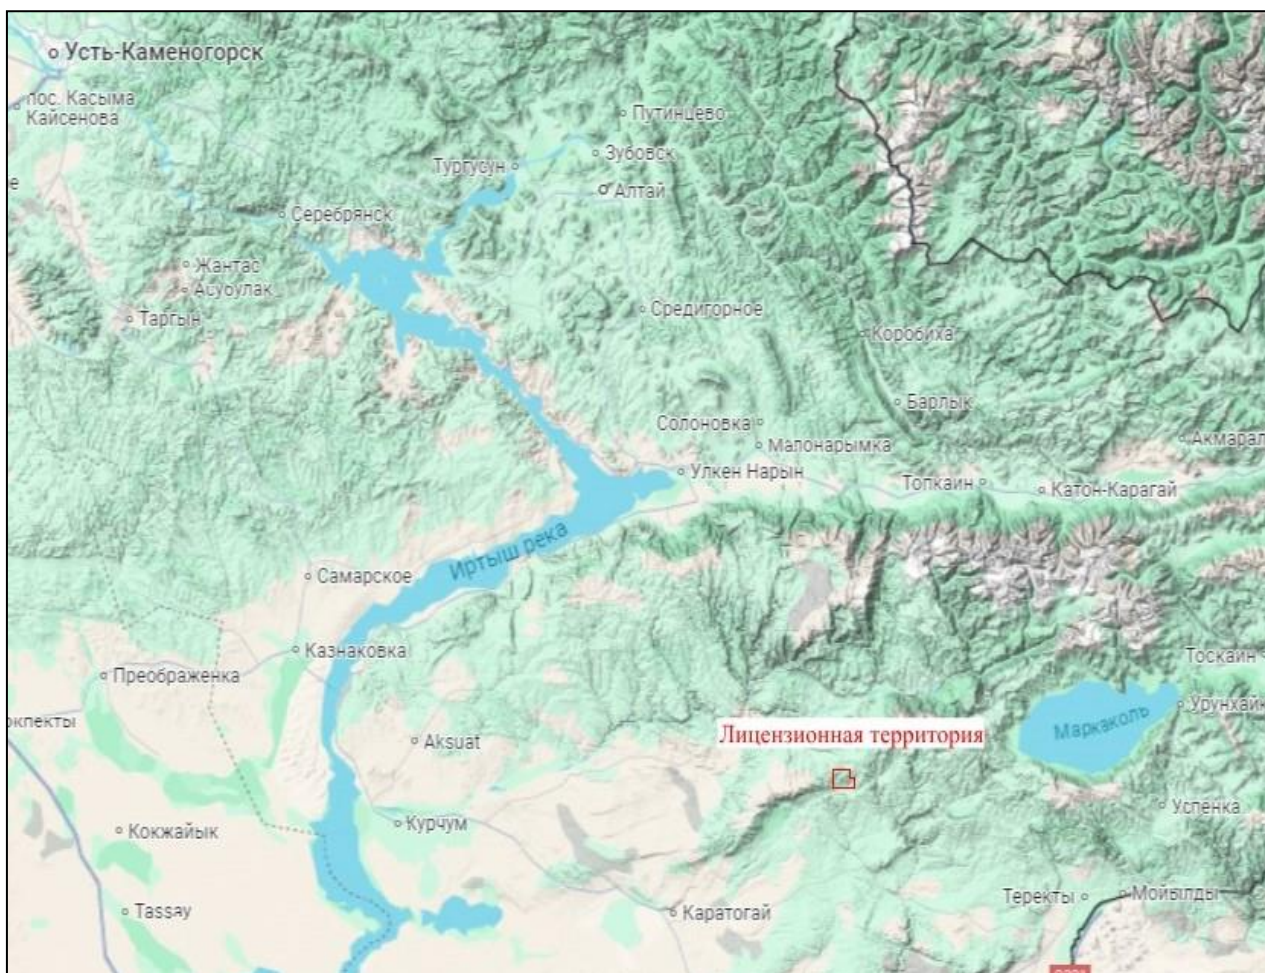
Усть-Каменогорск
пос. Касыма Кайсенова
е
Путинцево
Зубовск
Тургусун
Алтай
Серебрянск
Жантас
Асуоулак
Таргын
Средигорное
Коробиха
Барлык
Солоновка
Малонарымка
Акмарал
Улкен Нарын
Топкаин
Катон-Карагай
Иртыш река
Самарское
Казнаковка
Тоскаин
Преображенка
окпекты
Маркаколь
Урунхайк
Лицензионная территория
Aksuat
Успенка
Курчум
Кокжайык
Теректы
Мойылды
Tassay
Каратогай
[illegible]